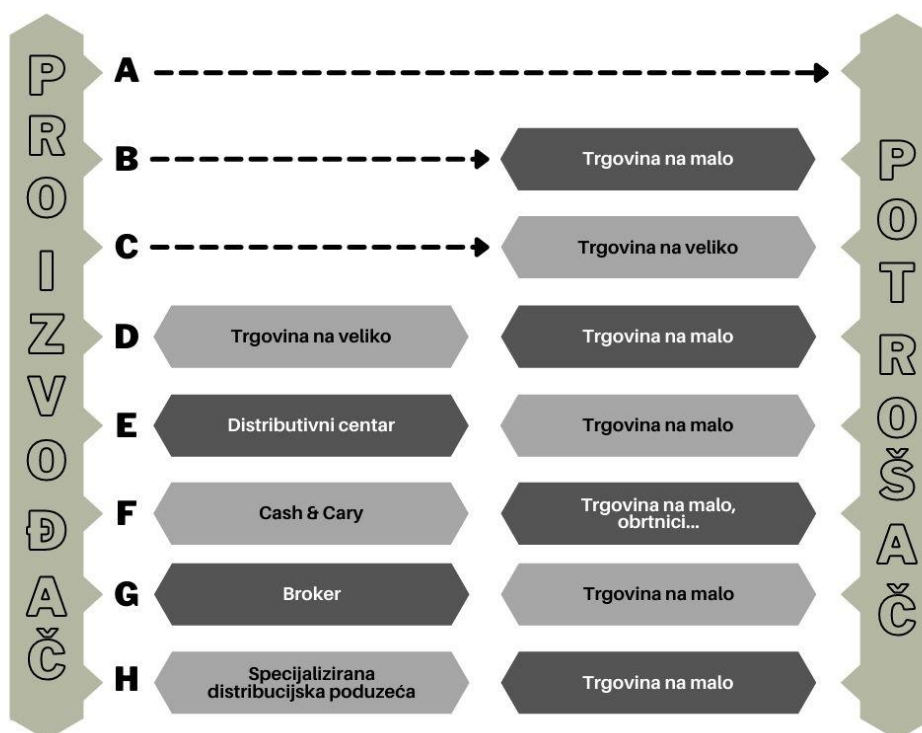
PROIZVOĐAČ

A

B

Trgovina na malo

C

Trgovina na veliko

D

Trgovina na veliko

Trgovina na malo

E

Distributivni centar

Trgovina na malo

F

Cash & Cary

Trgovina na malo, obrtnici...

G

Broker

Trgovina na malo

H

Specijalizirana distribucijska poduzeća

Trgovina na malo

POTROŠAČ